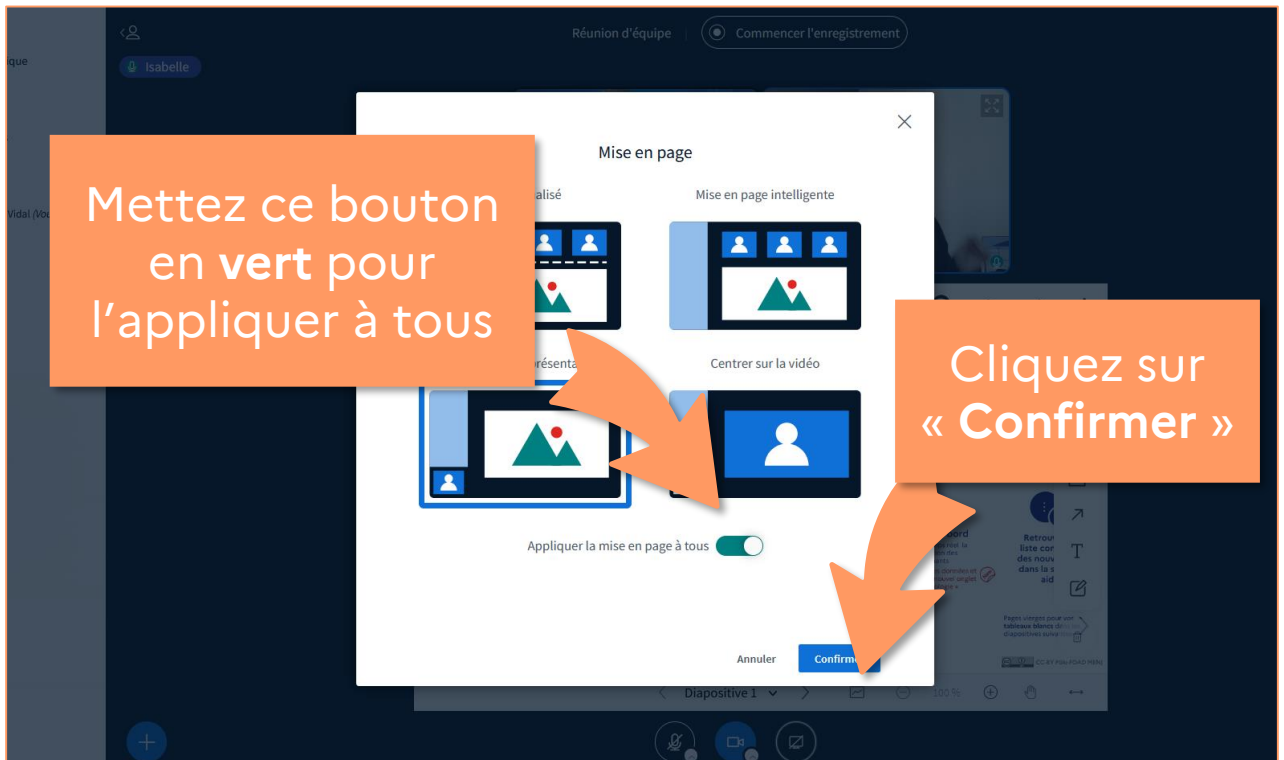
ique

Vidal (Vo

Réunion d'équipe

Commencer l'enregistrement

Isabelle

Mise en page

alisé

Mise en page intelligente

Mettez ce bouton en **vert** pour l'appliquer à tous

présenta

Centrer sur la vidéo

Cliquez sur « **Confirmer** »

Appliquer la mise en page à tous

Annuler

Confirm

Diapositive 1

100 %

Retrou liste con des nouv dans la s aid

T

Pages vierges pour un tableau blanc dans les diapositives suivantes

CC BY Pôle FOAD PEIN